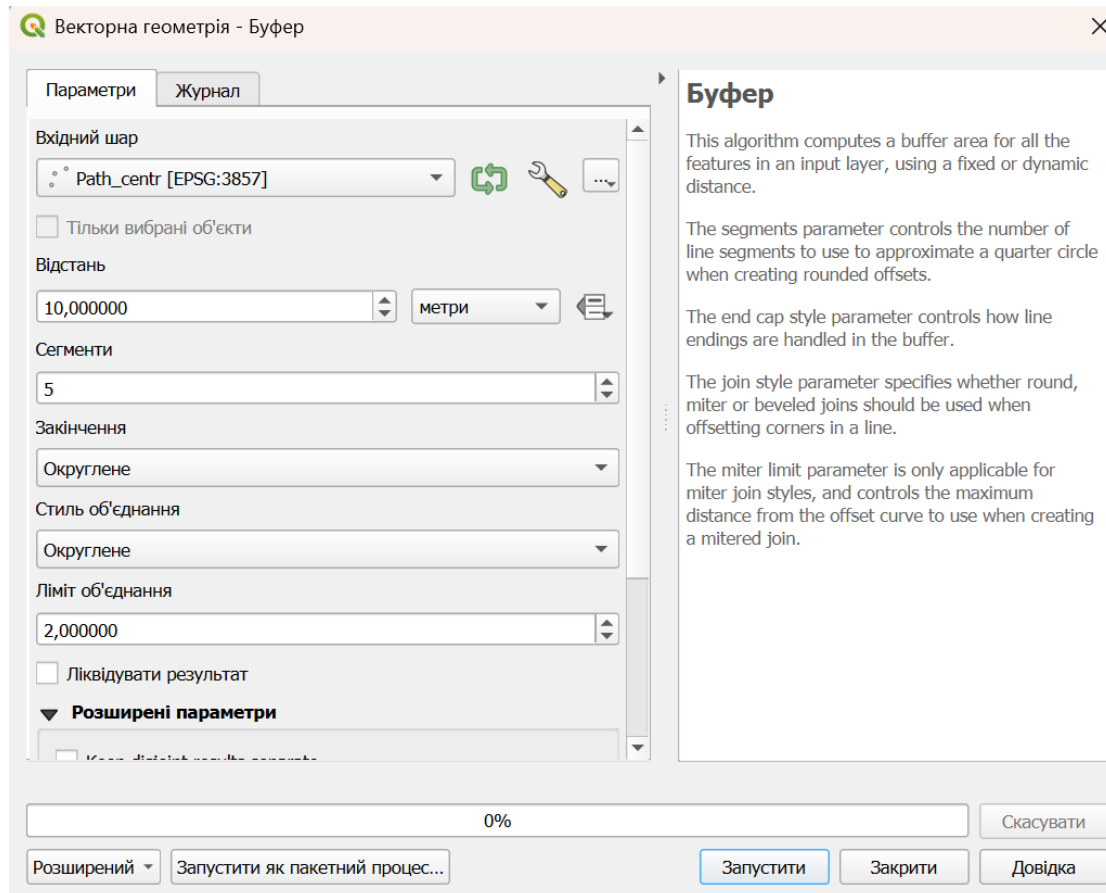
Векторна геометрія - Буфер

Параметри | Журнал

Вхідний шар

Path_centr [EPSG:3857]

Тільки вибрані об'єкти

Відстань

10,000000

метри

Сегменти

5

Закінчення

Округлене

Стиль об'єднання

Округлене

Ліміт об'єднання

2,000000

Ліквідувати результат

Розширені параметри

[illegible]

Буфер

This algorithm computes a buffer area for all the features in an input layer, using a fixed or dynamic distance.

The segments parameter controls the number of line segments to use to approximate a quarter circle when creating rounded offsets.

The end cap style parameter controls how line endings are handled in the buffer.

The join style parameter specifies whether round, miter or beveled joins should be used when offsetting corners in a line.

The miter limit parameter is only applicable for miter join styles, and controls the maximum distance from the offset curve to use when creating a mitered join.

0%

Скасувати

Розширений

Запустити як пакетний процес...

Запустити

Закрити

Довідка